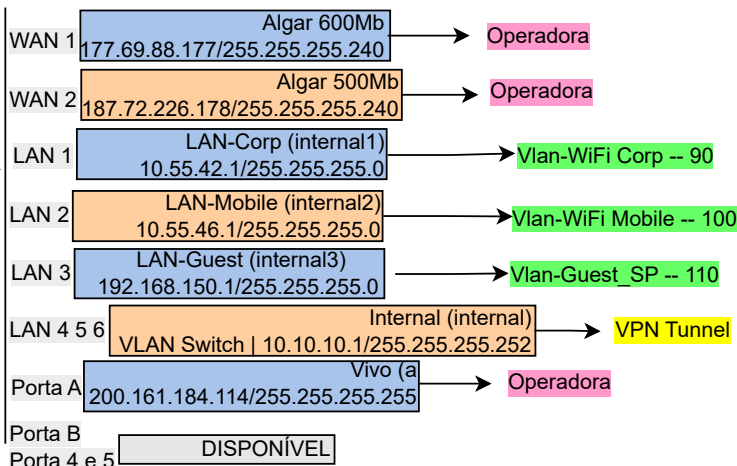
WAN 1
Algar 600Mb
177.69.88.177/255.255.255.240
Operadora

WAN 2
Algar 500Mb
187.72.226.178/255.255.255.240
Operadora

LAN 1
LAN-Corp (internal1)
10.55.42.1/255.255.255.0
Vlan-WiFi Corp -- 90

LAN 2
LAN-Mobile (internal2)
10.55.46.1/255.255.255.0
Vlan-WiFi Mobile -- 100

LAN 3
LAN-Guest (internal3)
192.168.150.1/255.255.255.0
Vlan-Guest_SP -- 110

LAN 4 5 6
Internal (internal)
VLAN Switch | 10.10.10.1/255.255.255.252
VPN Tunnel

Porta A
Vivo (a
200.161.184.114/255.255.255.255
Operadora

Porta B

Porta 4 e 5
DISPONÍVEL